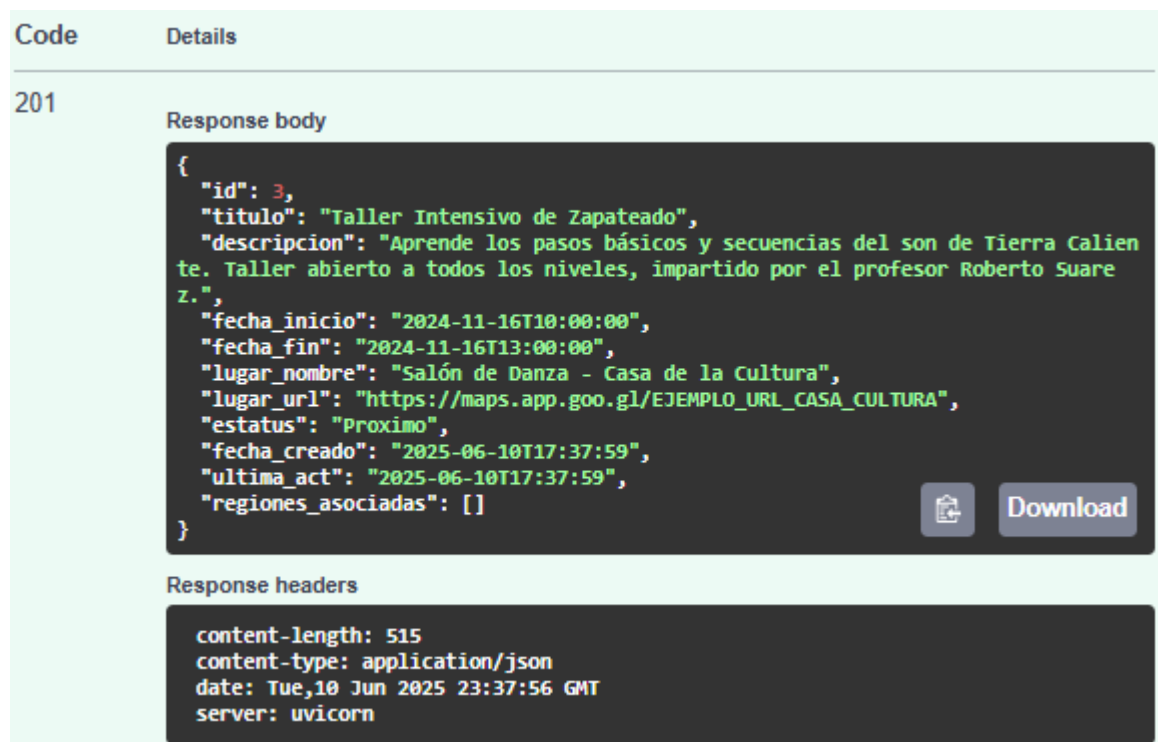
Code Details

201

Response body

{
  "id": 3,
  "titulo": "Taller Intensivo de Zapateado",
  "descripcion": "Aprende los pasos básicos y secuencias del son de Tierra Caliente. Taller abierto a todos los niveles, impartido por el profesor Roberto Suarez.",
  "fecha_inicio": "2024-11-16T10:00:00",
  "fecha_fin": "2024-11-16T13:00:00",
  "lugar_nombre": "Salón de Danza - Casa de la Cultura",
  "lugar_url": "https://maps.app.goo.gl/EJEMPLO_URL_CASA_CULTURA",
  "estatus": "Proximo",
  "fecha_creado": "2025-06-10T17:37:59",
  "ultima_act": "2025-06-10T17:37:59",
  "regiones_asociadas": []
}

Download

Response headers

content-length: 515
content-type: application/json
date: Tue,10 Jun 2025 23:37:56 GMT
server: uvicorn